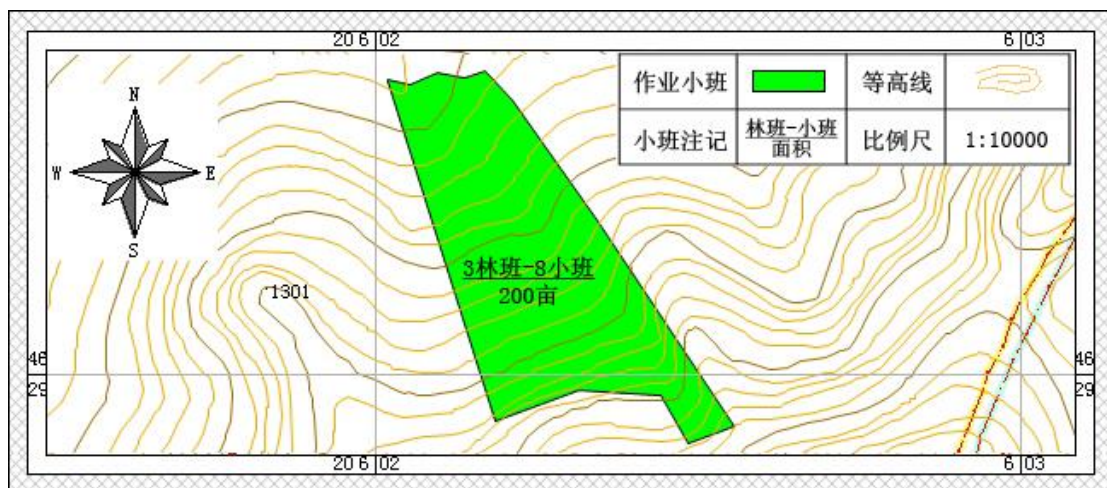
20 6 02

6 03

| 作业小班 | | 等高线 | |
|---|---|---|---|
| 小班注记 | $\frac{\text{林班-小班}}{\text{面积}}$ | 比例尺 | 1:10000 |

N

W

E

S

1301

3林班-8小班

200亩

46

29

46

29

20 6 02

6 03